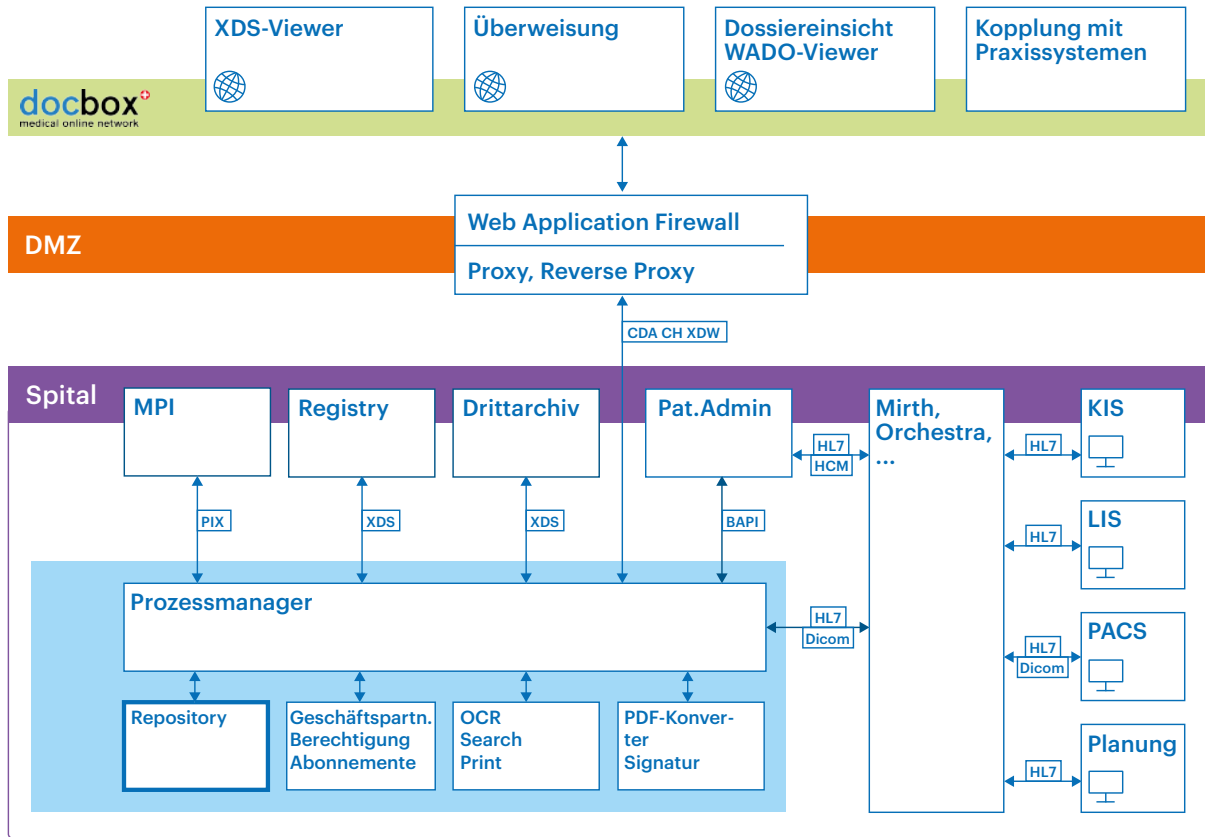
docbox
medical online network

XDS-Viewer

Überweisung

Dossiereinsicht WADO-Viewer

Kopplung mit Praxissystemen

DMZ

Web Application Firewall

Proxy, Reverse Proxy

CDA CH XDW

Spital

MPI

Registry

Drittarchiv

Pat.Admin

Mirth, Orchestra, ...

KIS

HL7

HL7
HCM

PIX

XDS

XDS

BAPI

LIS

HL7

Prozessmanager

HL7
Dicom

PACS

HL7
Dicom

Repository

Geschäftspartn. Berechtigung Abonnemente

OCR Search Print

PDF-Konverter Signatur

Planung

HL7